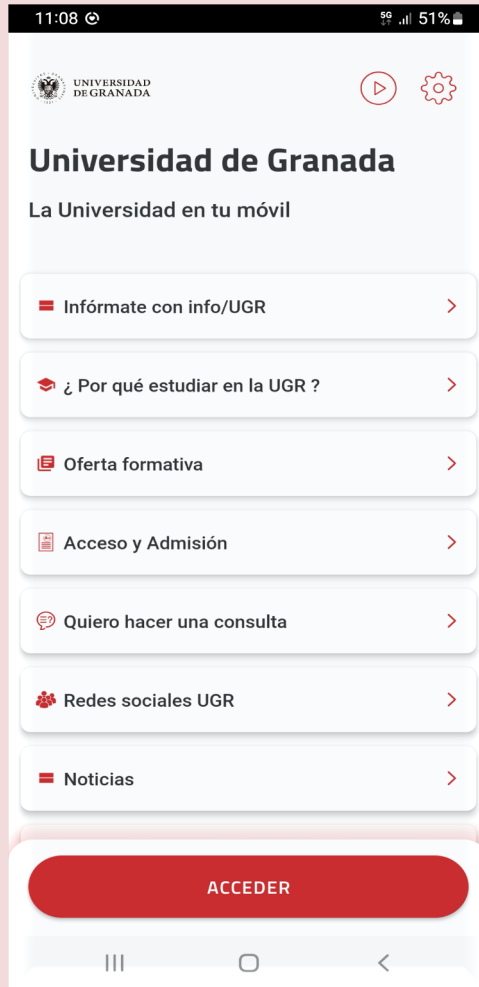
11:08

5G 51%

UNIVERSIDAD DE GRANADA

Universidad de Granada

La Universidad en tu móvil

Infórmate con info/UGR

¿ Por qué estudiar en la UGR ?

Oferta formativa

Acceso y Admisión

Quiero hacer una consulta

Redes sociales UGR

Noticias

ACCEDER